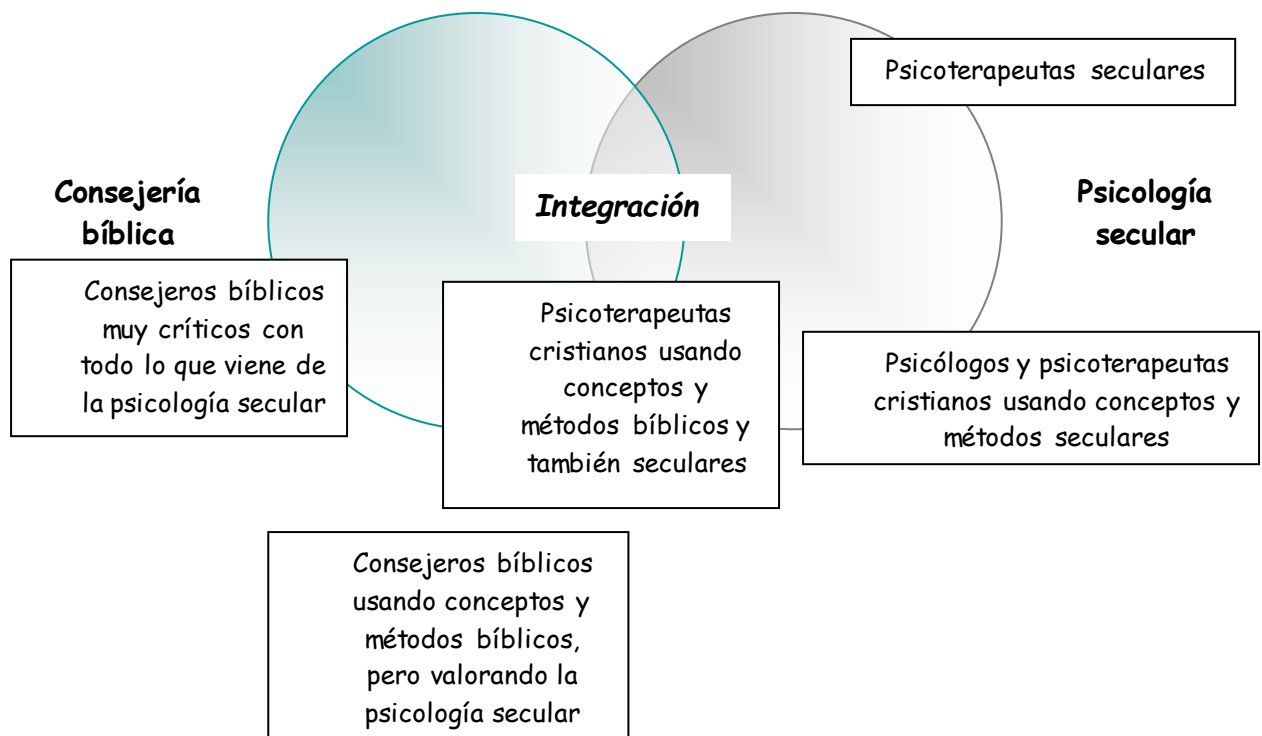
Psicoterapeutas seculares

Consejería bíblica

Integración

Psicología secular

Consejeros bíblicos muy críticos con todo lo que viene de la psicología secular

Psicoterapeutas cristianos usando conceptos y métodos bíblicos y también seculares

Psicólogos y psicoterapeutas cristianos usando conceptos y métodos seculares

Consejeros bíblicos usando conceptos y métodos bíblicos, pero valorando la psicología secular